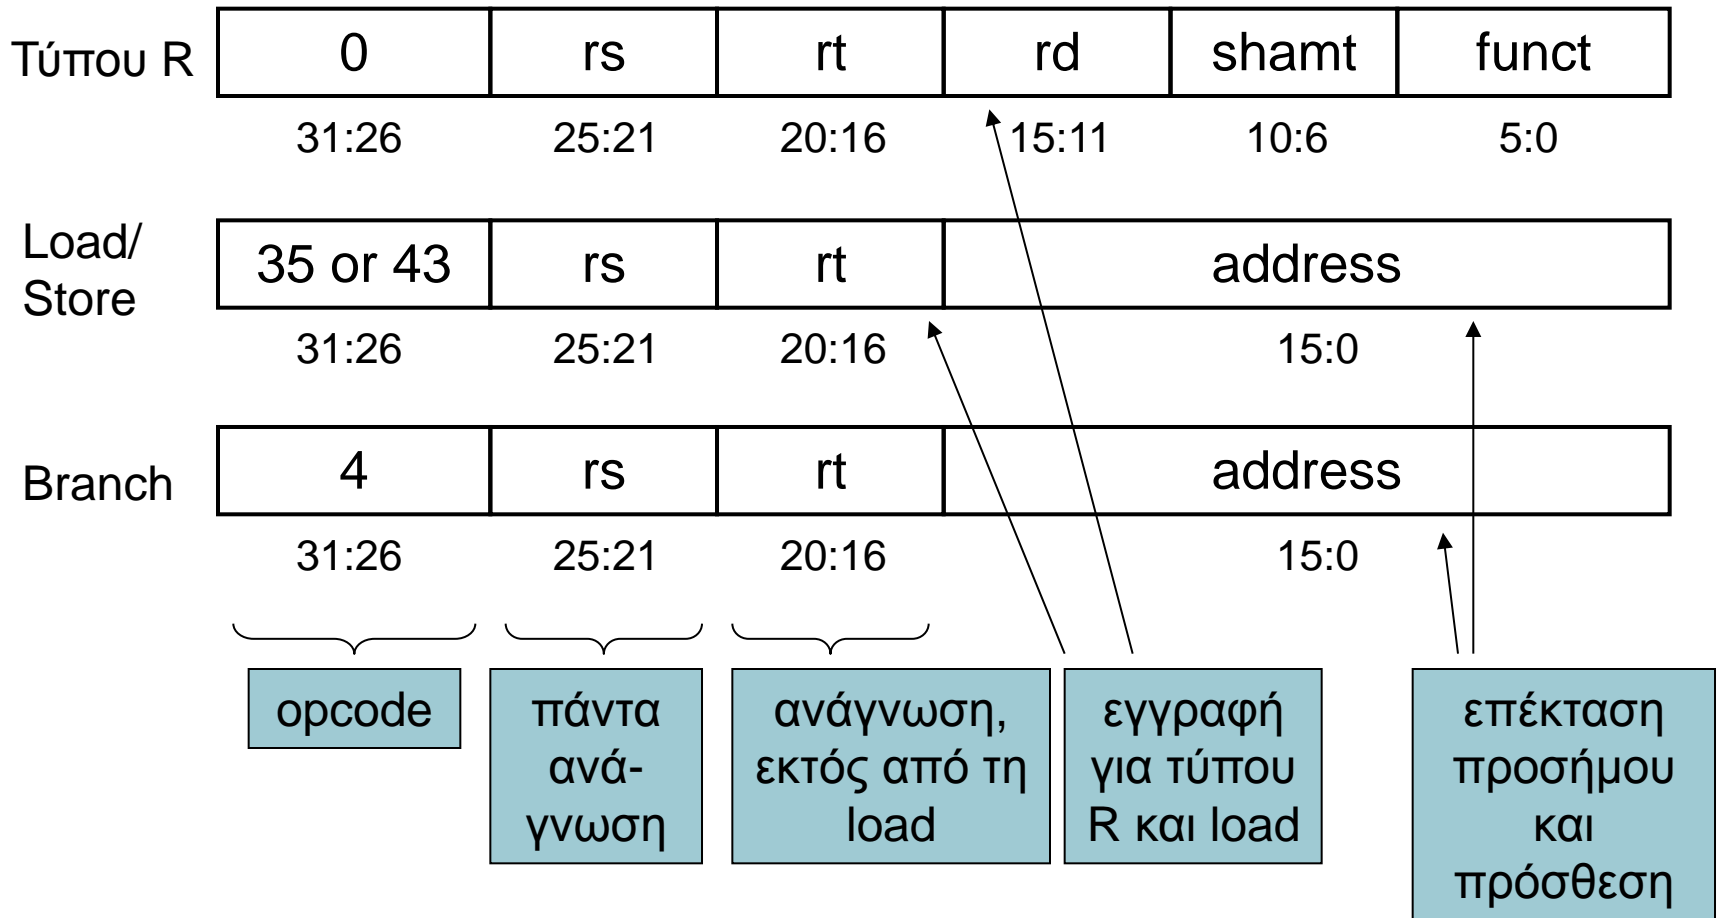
| Τύπου R | 0 | rs | rt | rd | shamt | funct |
|---|---|---|---|---|---|---|
| | 31:26 | 25:21 | 20:16 | 15:11 | 10:6 | 5:0 |

| Load/ Store | 35 or 43 | rs | rt | address |
|---|---|---|---|---|
| | 31:26 | 25:21 | 20:16 | 15:0 |

| Branch | 4 | rs | rt | address |
|---|---|---|---|---|
| | 31:26 | 25:21 | 20:16 | 15:0 |

opcode

πάντα ανάγνωση

ανάγνωση, εκτός από τη load

εγγραφή για τύπου R και load

επέκταση προσήμου και πρόσθεση